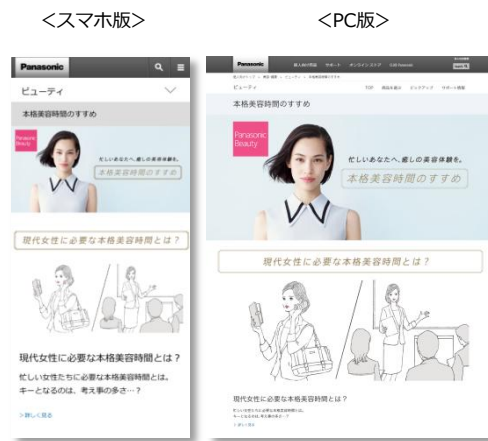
<スマホ版>

<PC版>

Panasonic

ビューティ

本格美容時間のすすめ

Panasonic Beauty

忙しいあなたへ、癒しの美容体験を。

本格美容時間のすすめ

現代女性に必要な本格美容時間とは？

現代女性に必要な本格美容時間とは？

忙しい女性たちに必要な本格美容時間とは、キーとなるのは、考え事の多さ…？

＞詳しく見る

Panasonic

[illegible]

ビューティ

本格美容時間のすすめ

Panasonic Beauty

忙しいあなたへ、癒しの美容体験を。

本格美容時間のすすめ

現代女性に必要な本格美容時間とは？

現代女性に必要な本格美容時間とは？

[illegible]